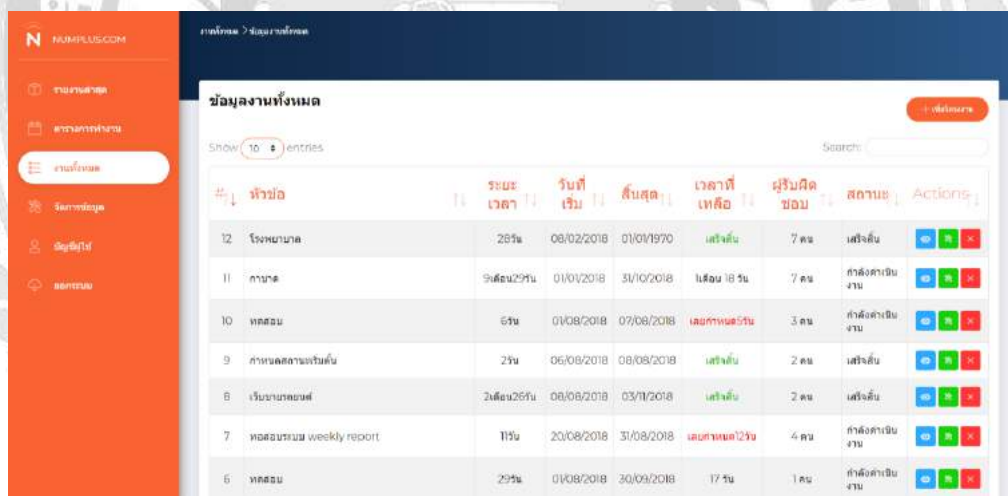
N NUMPLUS.COM

รายงานล่าสุด
ตารางการทำงาน
งานทั้งหมด
จัดการข้อมูล
บัญชีผู้ใช้
ออกระบบ

งานทั้งหมด > ข้อมูลงานทั้งหมด

ข้อมูลงานทั้งหมด

+ เพิ่มโครงการ

Show 10 entries

Search:

| # | หัวข้อ | ระยะเวลา | วันที่เริ่ม | สิ้นสุด | เวลาที่เหลือ | ผู้รับผิดชอบ | สถานะ | Actions |
|---|---|---|---|---|---|---|---|---|
| 12 | โรงพยาบาล | 28วัน | 08/02/2018 | 01/01/1970 | เสร็จสิ้น | 7 คน | เสร็จสิ้น | |
| 11 | กาบาด | 9เดือน29วัน | 01/01/2018 | 31/10/2018 | 1เดือน 18 วัน | 7 คน | กำลังดำเนินงาน | |
| 10 | ทดสอบ | 6วัน | 01/08/2018 | 07/08/2018 | เลยกำหนด5วัน | 3 คน | กำลังดำเนินงาน | |
| 9 | กำหนดสถานะเสร็จสิ้น | 2วัน | 06/08/2018 | 08/08/2018 | เสร็จสิ้น | 2 คน | เสร็จสิ้น | |
| 8 | เว็บขายรถยนต์ | 2เดือน26วัน | 08/08/2018 | 03/11/2018 | เสร็จสิ้น | 2 คน | เสร็จสิ้น | |
| 7 | ทดสอบระบบ weekly report | 11วัน | 20/08/2018 | 31/08/2018 | เลยกำหนด12วัน | 4 คน | กำลังดำเนินงาน | |
| 6 | ทดสอบ | 29วัน | 01/08/2018 | 30/09/2018 | 17 วัน | 1 คน | กำลังดำเนินงาน | |